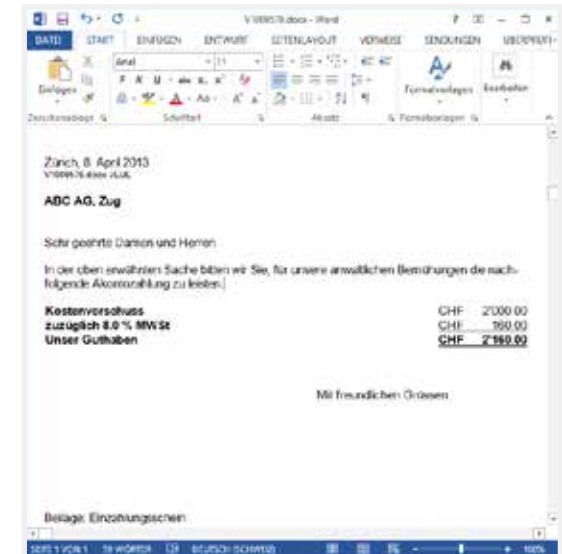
V100578.docx - Word

DATEI START EINFÜGEN ENTWURF SEITENLAYOUT VERWEISE SENDUNGEN ÜBERPRÜFEN

Einfügen Arial 11 Formatvorlagen Bearbeiten

Zwischenablage Schriftart Absatz Formatvorlagen

Zürich, 8. April 2013
V100578.docx /JLK

ABC AG, Zug

Sehr geehrte Damen und Herren

In der oben erwähnten Sache bitten wir Sie, für unsere anwaltlichen Bemühungen die nachfolgende Akontozahlung zu leisten.

| | | |
|---|---|---|
| **Kostenvorschuss** | CHF | 2'000.00 |
| **zuzüglich 8.0 % MWSt** | CHF | 160.00 |
| **Unser Guthaben** | **CHF** | **2'160.00** |

Mit freundlichen Grüssen

Beilage: Einzahlungsschein

SEITE 1 VON 1 59 WÖRTER DEUTSCH (SCHWEIZ) 100%